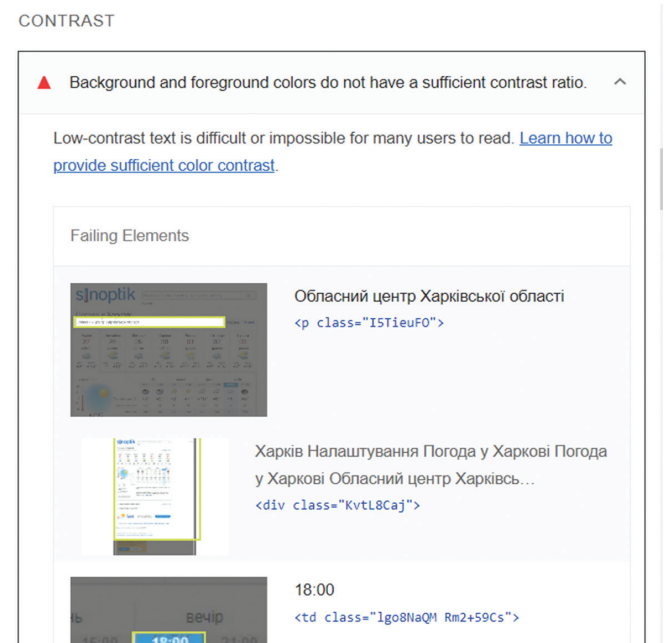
CONTRAST

Background and foreground colors do not have a sufficient contrast ratio.

Low-contrast text is difficult or impossible for many users to read. Learn how to provide sufficient color contrast.

Failing Elements

sinoptik

Обласний центр Харківської області
<p class="I5TieuFO">

sinoptik

Харків Налаштування Погода у Харкові Погода у Харкові Обласний центр Харківсь…
<div class="KvtL8Caj">

вечір
18:00

18:00
<td class="lgo8NaQM Rm2+59Cs">